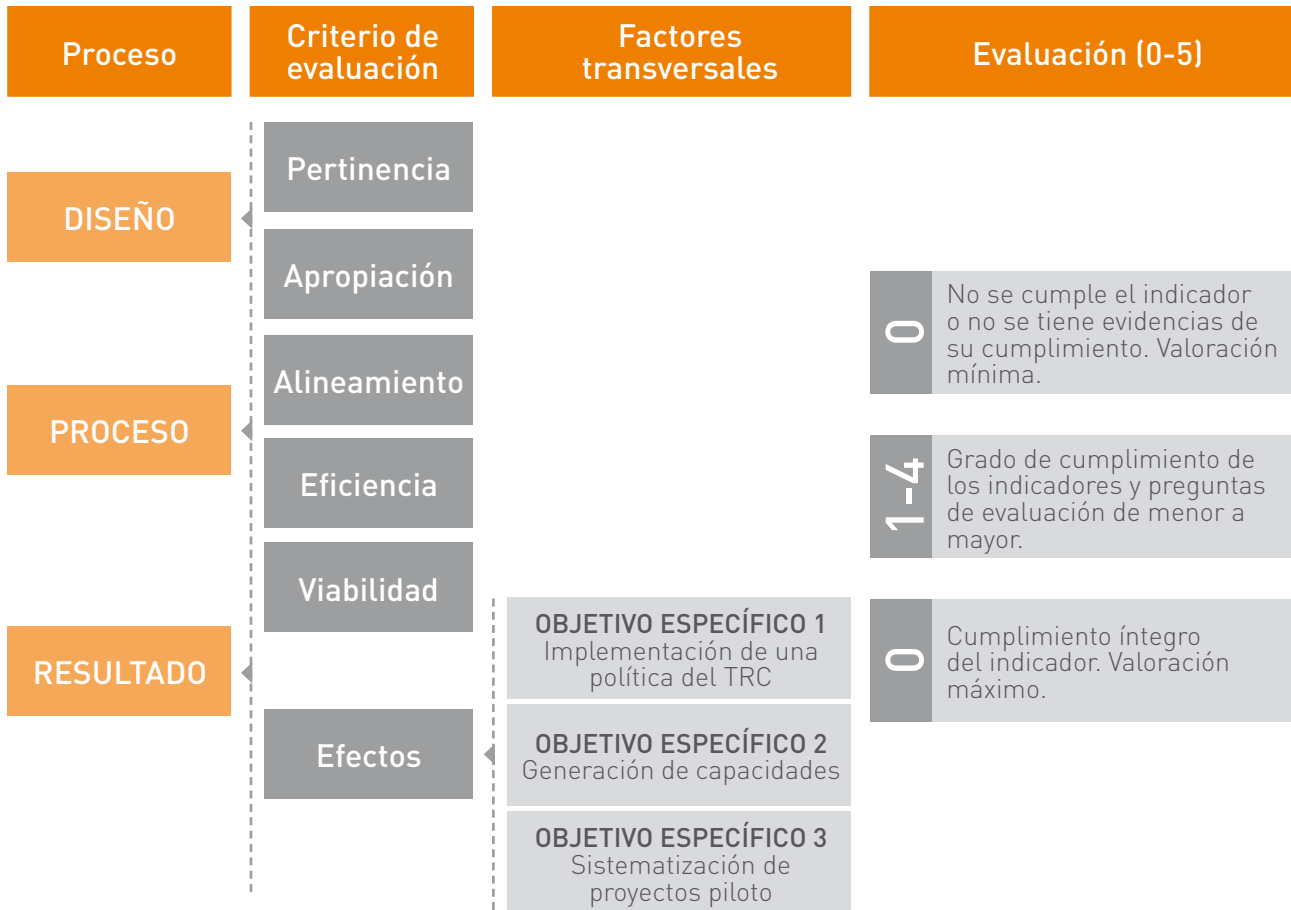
Proceso

Criterio de evaluación

Factores transversales

Evaluación (0-5)

DISEÑO

PROCESO

RESULTADO

Pertinencia

Apropiación

Alineamiento

Eficiencia

Viabilidad

Efectos

OBJETIVO ESPECÍFICO 1
Implementación de una política del TRC

OBJETIVO ESPECÍFICO 2
Generación de capacidades

OBJETIVO ESPECÍFICO 3
Sistematización de proyectos piloto

0

No se cumple el indicador o no se tiene evidencias de su cumplimiento. Valoración mínima.

1-4

Grado de cumplimiento de los indicadores y preguntas de evaluación de menor a mayor.

0

Cumplimiento íntegro del indicador. Valoración máximo.